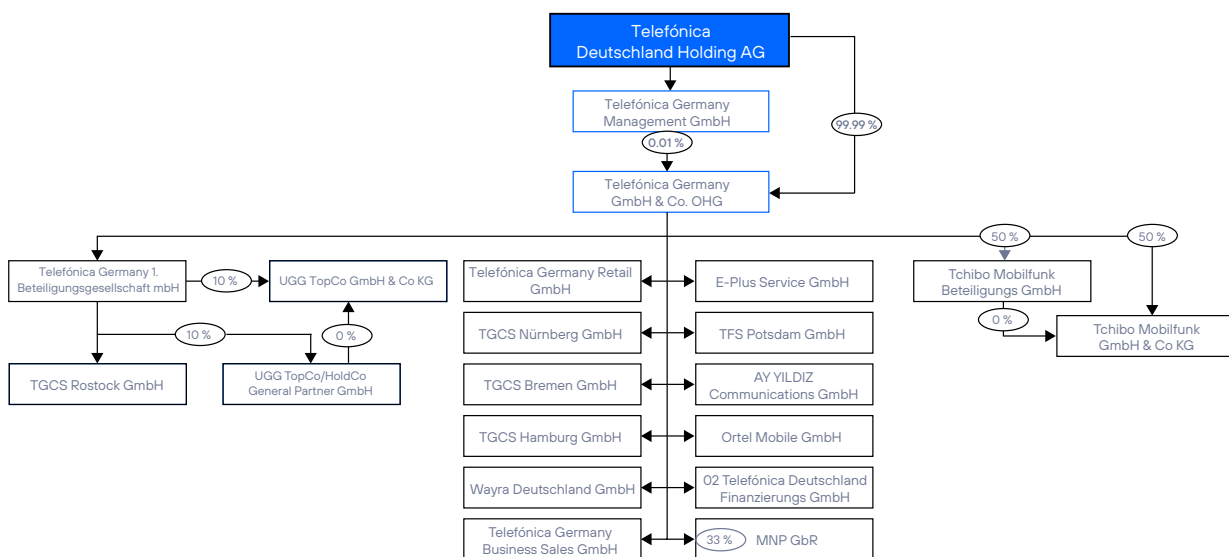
Telefónica Deutschland Holding AG

Telefónica Germany Management GmbH

99.99 %

0.01 %

Telefónica Germany GmbH & Co. OHG

50 %

50 %

Telefónica Germany 1. Beteiligungsgesellschaft mbH

10 %

UGG TopCo GmbH & Co KG

10 %

0 %

TGCS Rostock GmbH

UGG TopCo/HoldCo General Partner GmbH

Telefónica Germany Retail GmbH

E-Plus Service GmbH

TGCS Nürnberg GmbH

TFS Potsdam GmbH

TGCS Bremen GmbH

AY YILDIZ Communications GmbH

TGCS Hamburg GmbH

Ortel Mobile GmbH

Wayra Deutschland GmbH

02 Telefónica Deutschland Finanzierungs GmbH

Telefónica Germany Business Sales GmbH

33 %

MNP GbR

Tchibo Mobilfunk Beteiligungs GmbH

0 %

Tchibo Mobilfunk GmbH & Co KG